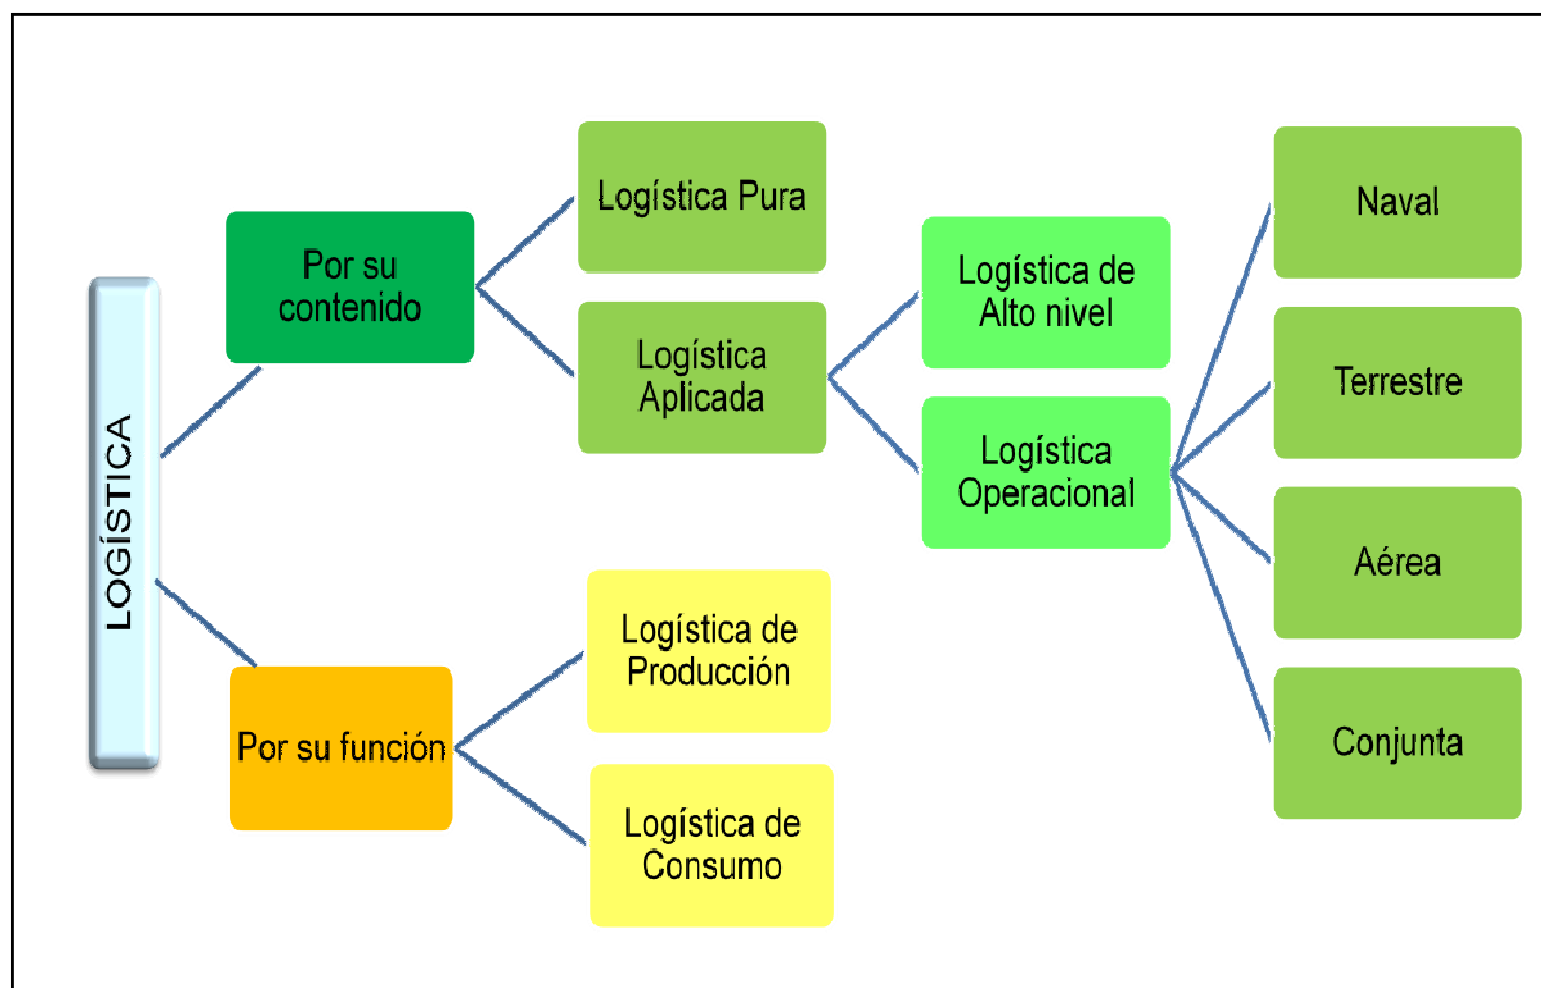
LOGÍSTICA

Por su contenido

Logística Pura

Logística Aplicada

Logística de Alto nivel

Logística Operacional

Naval

Terrestre

Aérea

Conjunta

Por su función

Logística de Producción

Logística de Consumo